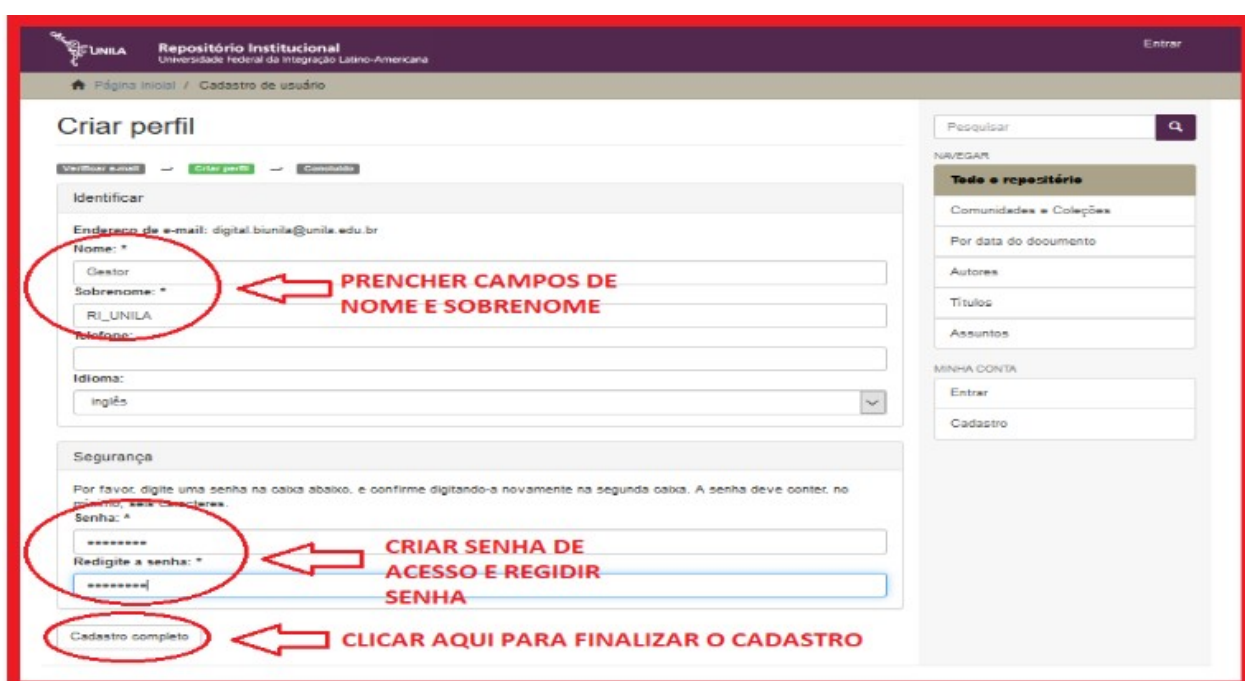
UNILA Repositório Institucional
Universidade Federal da Integração Latino-Americana

Entrar

Página inicial / Cadastro de usuário

Criar perfil

Verificar e-mail → Criar perfil → Concluído

Identificar

Endereço de e-mail: digital.biunila@unila.edu.br

Nome: *

Gestor

Sobrenome: *

RI_UNILA

Telefone:

Idioma:

inglês

PRENCHER CAMPOS DE NOME E SOBRENOME

Segurança

Por favor, digite uma senha na caixa abaixo, e confirme digitando-a novamente na segunda caixa. A senha deve conter, no mínimo, seis caracteres.

Senha: *

••••••••

Redigite a senha: *

••••••••

CRIAR SENHA DE ACESSO E REGIDIR SENHA

Cadastro completo

CLICAR AQUI PARA FINALIZAR O CADASTRO

Pesquisar

NAVEGAR

Todo o repositório

Comunidades e Coleções

Por data do documento

Autores

Títulos

Assuntos

MINHA CONTA

Entrar

Cadastro